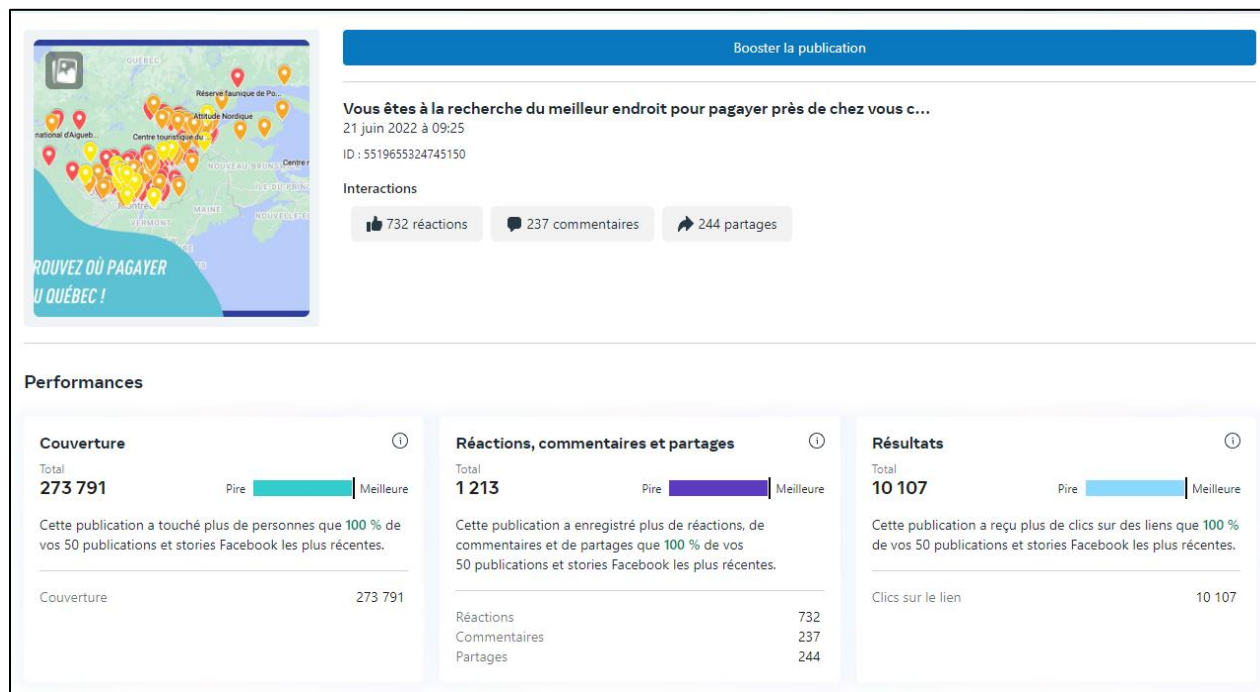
QUÉBEC
Réserve faunique de Po...
Attitude Nordique
national d'Aigueb...
Centre touristique du...
NOUVEAU-BRUNSWICK
Centre
ÎLE-DU-PRINCE
Montréal
MAINE
VERMONT
NOUVELLE-É
ROUVEZ OÙ PAGAYER
U QUÉBEC !

Booster la publication

Vous êtes à la recherche du meilleur endroit pour pagayer près de chez vous c...
21 juin 2022 à 09:25
ID : 5519655324745150

Interactions
732 réactions
237 commentaires
244 partages

Performances

Couverture
Total
273 791
Pire Meilleure
Cette publication a touché plus de personnes que 100 % de vos 50 publications et stories Facebook les plus récentes.
Couverture 273 791

Réactions, commentaires et partages
Total
1 213
Pire Meilleure
Cette publication a enregistré plus de réactions, de commentaires et de partages que 100 % de vos 50 publications et stories Facebook les plus récentes.
Réactions 732
Commentaires 237
Partages 244

Résultats
Total
10 107
Pire Meilleure
Cette publication a reçu plus de clics sur des liens que 100 % de vos 50 publications et stories Facebook les plus récentes.
Clics sur le lien 10 107